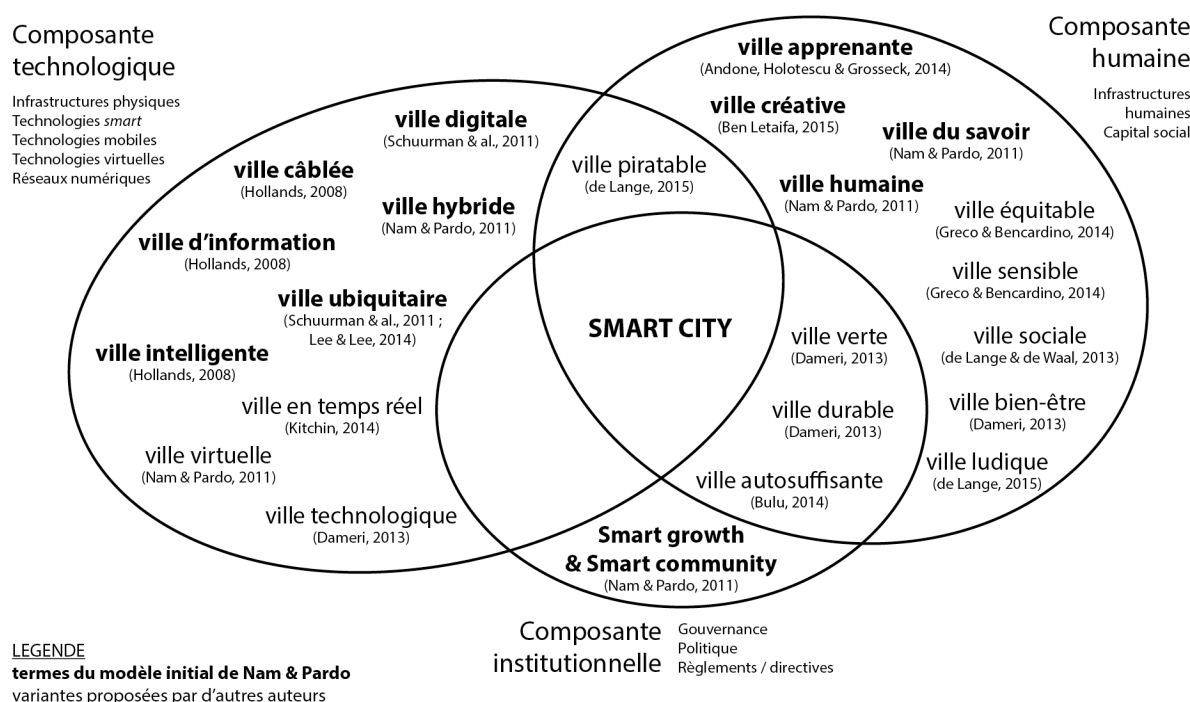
Composante technologique

Infrastructures physiques
Technologies *smart*
Technologies mobiles
Technologies virtuelles
Réseaux numériques

Composante humaine

Infrastructures humaines
Capital social

ville digitale
(Schuurman & al., 2011)

ville câblée
(Hollands, 2008)

ville hybride
(Nam & Pardo, 2011)

ville d'information
(Hollands, 2008)

ville ubiquitaire
(Schuurman & al., 2011 ; Lee & Lee, 2014)

ville intelligente
(Hollands, 2008)

ville en temps réel
(Kitchin, 2014)

ville virtuelle
(Nam & Pardo, 2011)

ville technologique
(Dameri, 2013)

ville apprenante
(Andone, Holotescu & Grosseck, 2014)

ville créative
(Ben Letaifa, 2015)

ville du savoir
(Nam & Pardo, 2011)

ville piratable
(de Lange, 2015)

ville humaine
(Nam & Pardo, 2011)

ville équitable
(Greco & Bencardino, 2014)

ville sensible
(Greco & Bencardino, 2014)

SMART CITY

ville verte
(Dameri, 2013)

ville sociale
(de Lange & de Waal, 2013)

ville durable
(Dameri, 2013)

ville bien-être
(Dameri, 2013)

ville ludique
(de Lange, 2015)

ville autosuffisante
(Bulu, 2014)

Smart growth
& Smart community
(Nam & Pardo, 2011)

Composante institutionnelle

Gouvernance
Politique
Règlements / directives

LEGENDE
**termes du modèle initial de Nam & Pardo**
variantes proposées par d'autres auteurs